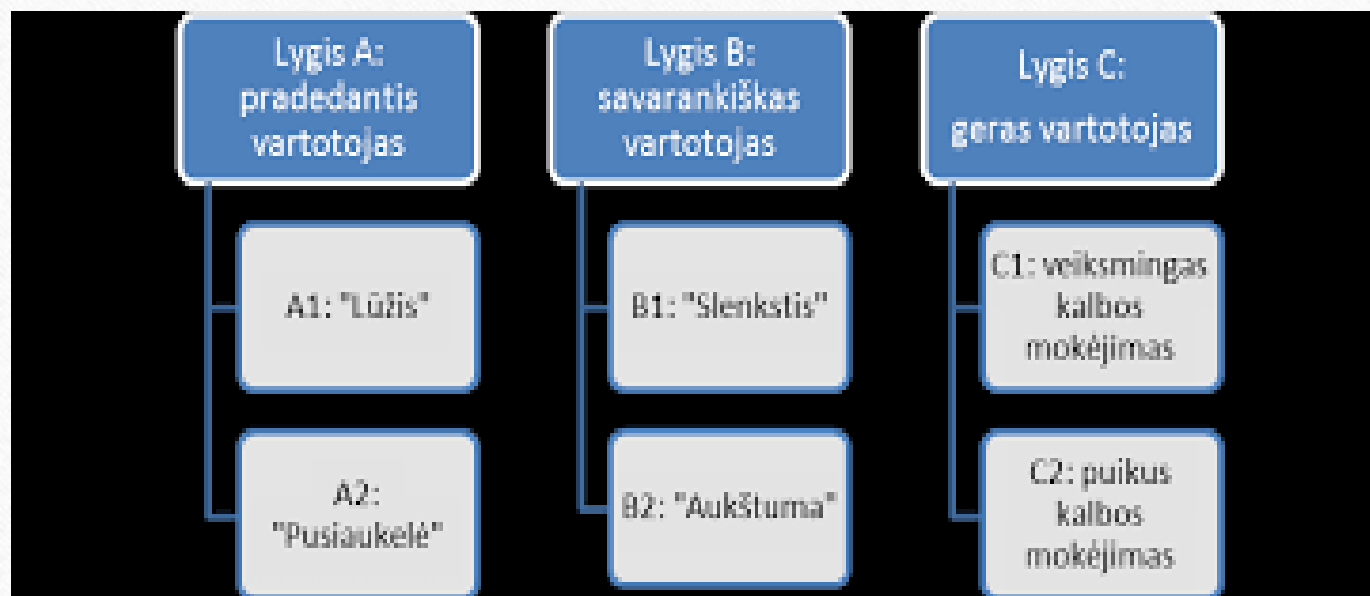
Lygis A: pradedantis vartotojas

A1: "Lūžis"

A2: "Pusiaukelė"

Lygis B: savarankiškas vartotojas

B1: "Slenkstis"

B2: "Aukštuma"

Lygis C: geras vartotojas

C1: veiksmingas kalbos mokėjimas

C2: puikus kalbos mokėjimas